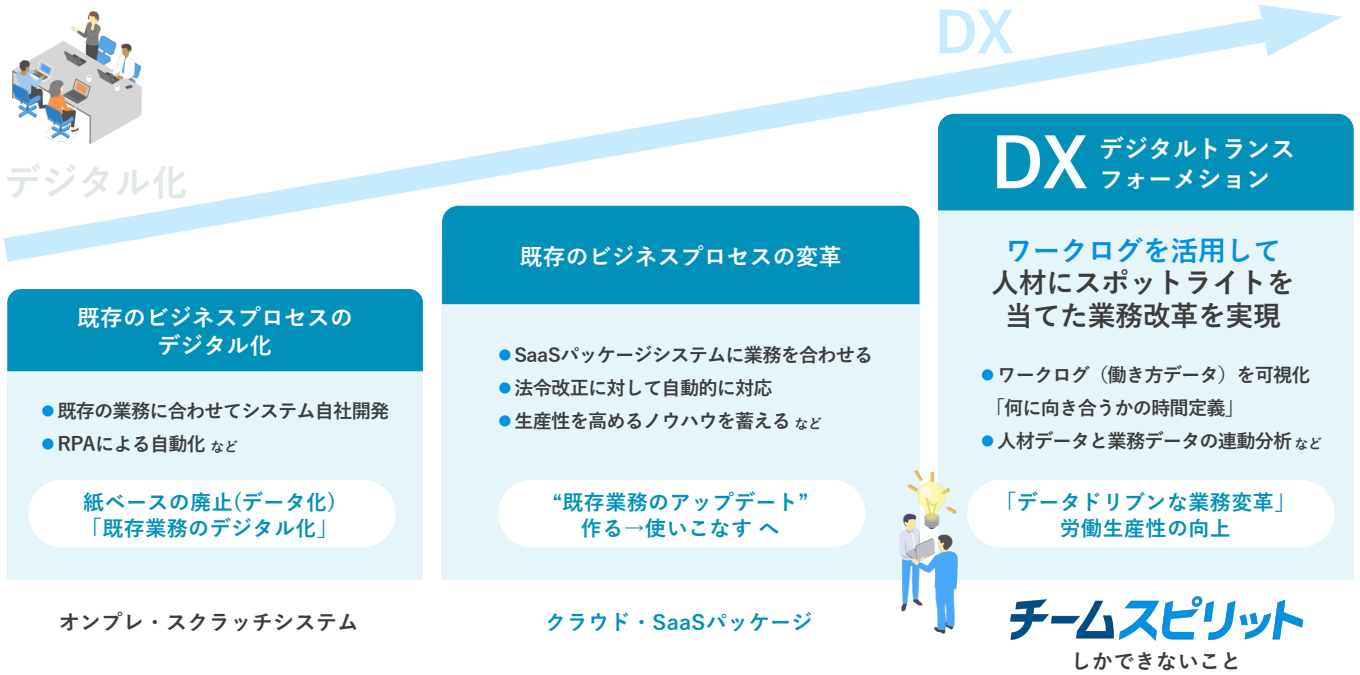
DX

デジタル化

既存のビジネスプロセスのデジタル化

● 既存の業務に合わせてシステム自社開発
● RPAによる自動化 など

紙ベースの廃止(データ化)
「既存業務のデジタル化」

オンプレ・スクラッチシステム

既存のビジネスプロセスの変革

● SaaSパッケージシステムに業務を合わせる
● 法令改正に対して自動的に対応
● 生産性を高めるノウハウを蓄える など

“既存業務のアップデート”
作る→使いこなす へ

クラウド・SaaSパッケージ

DX デジタルトランスフォーメーション

ワークログを活用して
人材にスポットライトを
当てた業務改革を実現

● ワークログ（働き方データ）を可視化
「何に向き合うかの時間定義」
● 人材データと業務データの連動分析 など

「データドリブンな業務変革」
労働生産性の向上

チームスピリット
しかできないこと